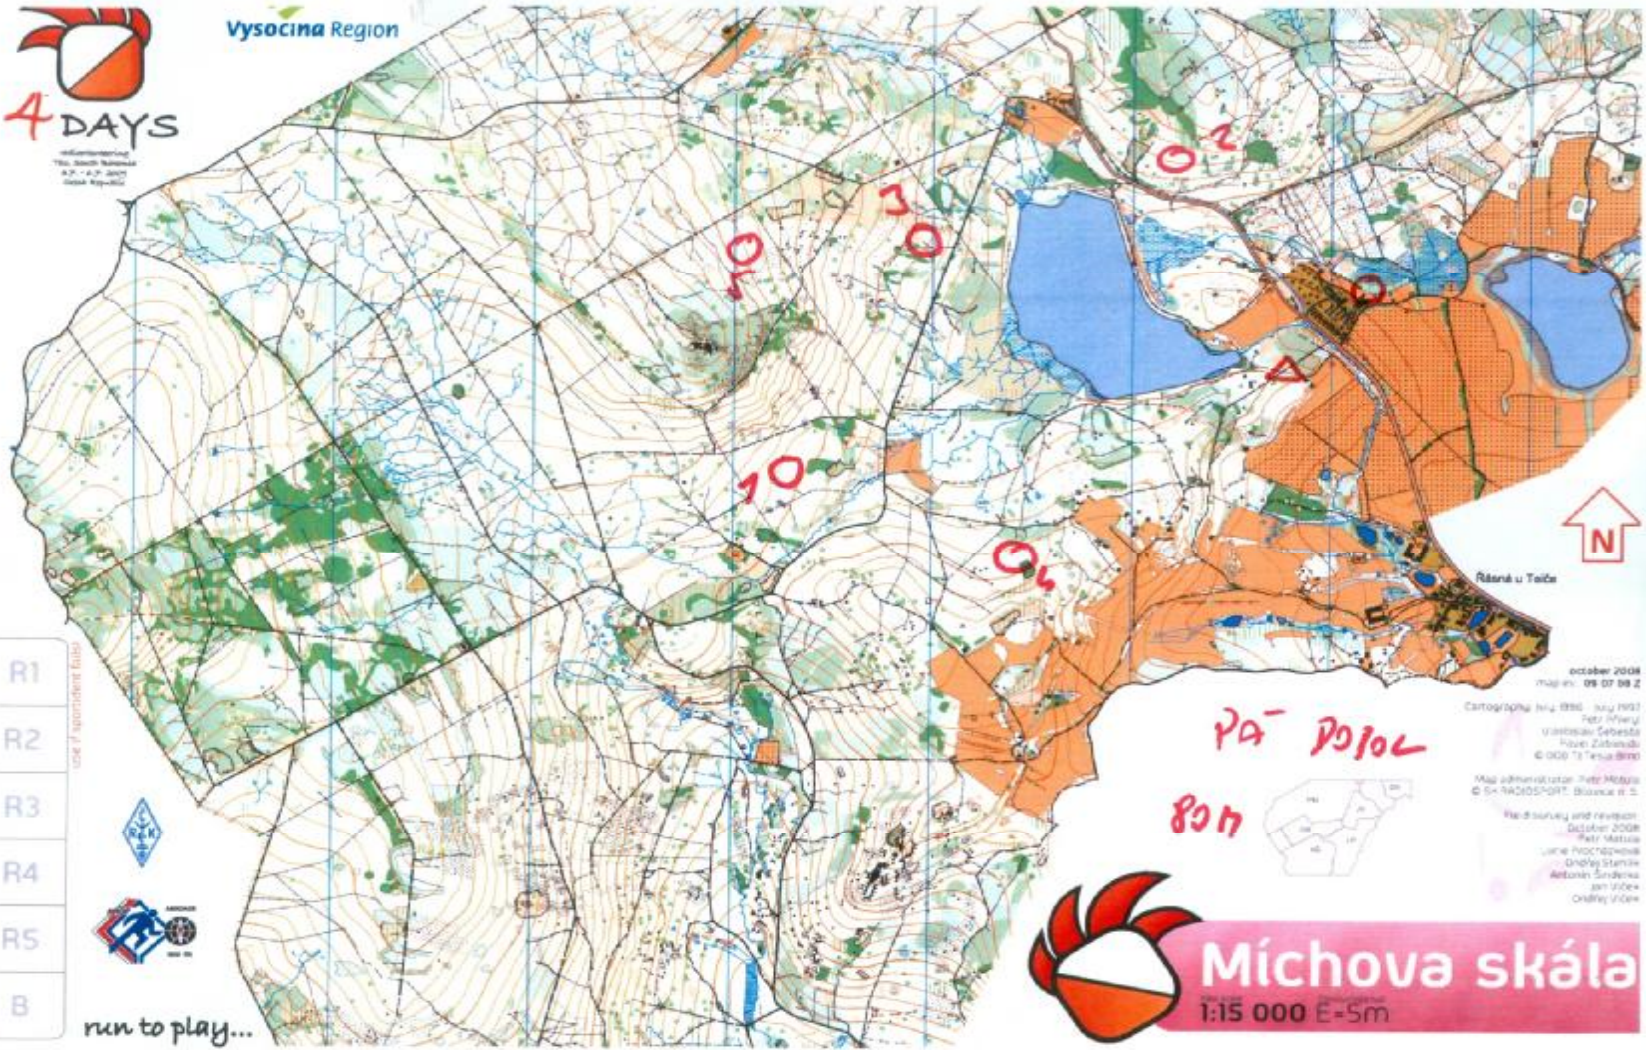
4 DAYS

Vysocina Region

02

30

05

10

04

N

Řásná u Telče

october 2008
map ev.: 09 07 98 Z

Cartography: July 1996 - July 1997
Petr Přikryl
Vratislav Šebesta
Pavel Zeleneka
© 008 TJ Tesla Brno

Map administrator: Petr Mojžiš
© SK RADIOSPORT Blansko R.S.

Field survey and revision:
October 2008
Petr Matula
Lenka Procházková
Ondřej Stehlík
Antonín Šindelka
Jan Vlček
Ondřej Vlček

Pá Dolce

80m

R1
R2
R3
R4
R5
B

run to play...

Míchova skála
1:15 000 E=5m